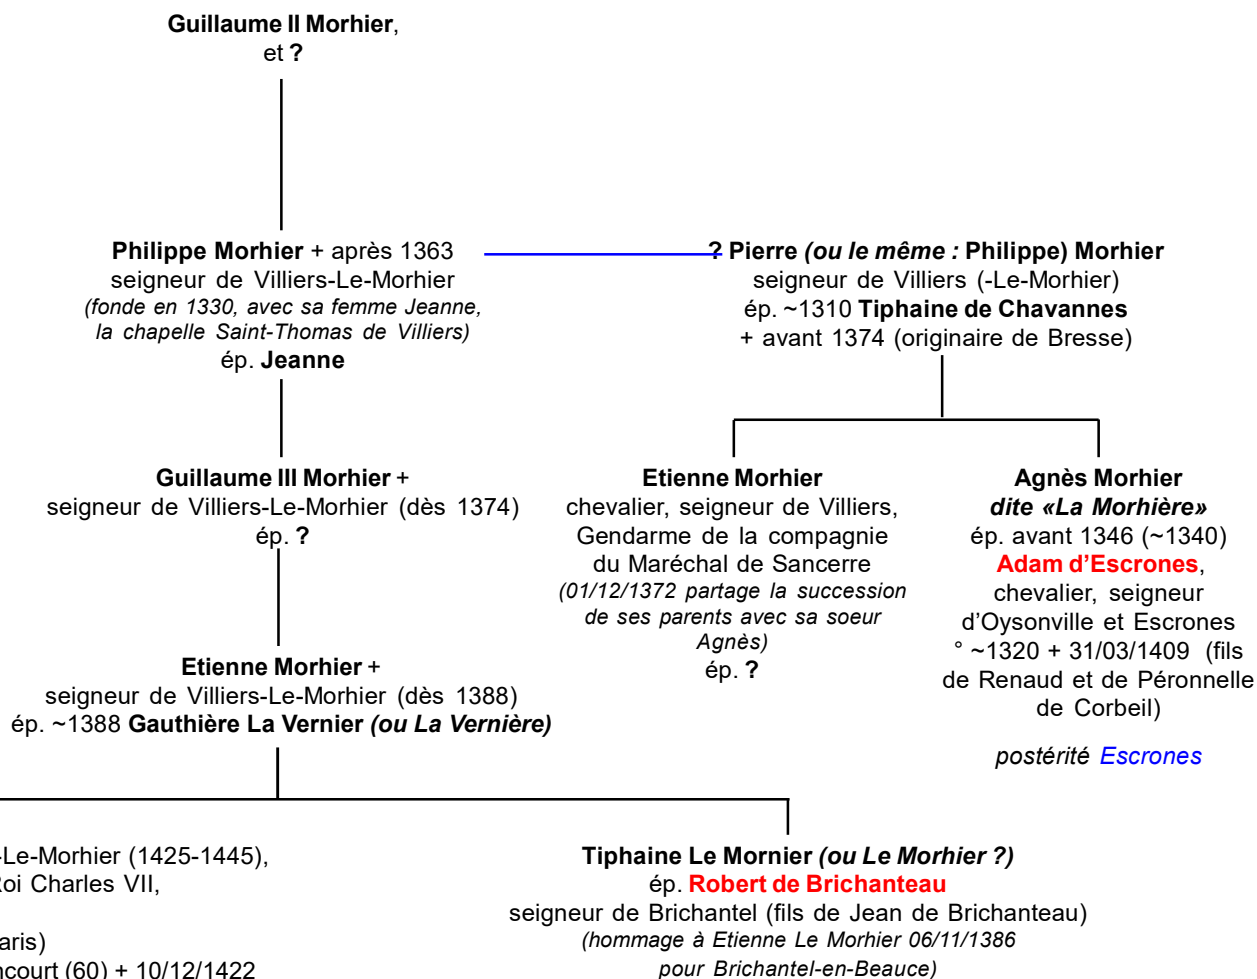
Guillaume II Morhier,
et ?

Philippe Morhier + après 1363
seigneur de Villiers-Le-Morhier
(fonde en 1330, avec sa femme Jeanne, la chapelle Saint-Thomas de Villiers)
ép. Jeanne

? Pierre (ou le même : Philippe) Morhier
seigneur de Villiers (-Le-Morhier)
ép. ~1310 Tiphaine de Chavannes
+ avant 1374 (originaire de Bresse)

Guillaume III Morhier +
seigneur de Villiers-Le-Morhier (dès 1374)
ép. ?

Etienne Morhier
chevalier, seigneur de Villiers,
Gendarme de la compagnie du Maréchal de Sancerre
(01/12/1372 partage la succession de ses parents avec sa soeur Agnès)
ép. ?

Agnès Morhier
dite «La Morhière»
ép. avant 1346 (~1340)
Adam d'Escrones,
chevalier, seigneur d'Oysonville et Escrones
° ~1320 + 31/03/1409 (fils de Renaud et de Péronnelle de Corbeil)

postérité Escrones

Etienne Morhier +
seigneur de Villiers-Le-Morhier (dès 1388)
ép. ~1388 Gauthière La Vernier (ou La Vernière)

-Le-Morhier (1425-1445),
Roi Charles VII,

aris)
ncourt (60) + 10/12/1422

Tiphaine Le Mornier (ou Le Morhier ?)
ép. Robert de Brichanteau
seigneur de Brichantel (fils de Jean de Brichanteau)
(hommage à Etienne Le Morhier 06/11/1386 pour Brichantel-en-Beauce)